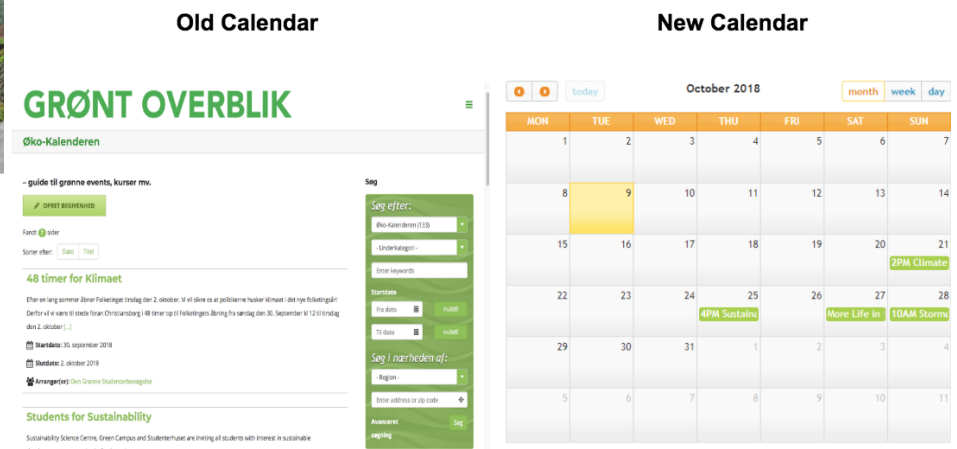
Old Calendar

New Calendar

GRØNT OVERBLIK

Øko-Kalenderen

– guide til grønne events, kurser mv.

OPRET BEGIVENHED

Fandt 2 sider

Sorter efter: Dato Titel

48 timer for Klimaet

Efter en lang sommer åbner Folketinget tirsdag den 2. oktober. Vi vil sikre os at politikerne husker klimaet i det nye folketingsår! Derfor vil vi være til stede foran Christiansborg i 48 timer op til Folketingets åbning fra søndag den 30. September kl 12 til tirsdag den 2. oktober [...]

Startdato: 30. september 2018

Slutdato: 2. oktober 2018

Arrangør(er): Den Grønne Studenterbevægelse

Students for Sustainability

Sustainability Science Centre, Green Campus and Studenterhuset are inviting all students with interest in sustainable

Søg

Søg efter:

Øko-Kalenderen (133)

- Underkategori -

Enter keywords

Startdato

Fra dato

nulstil

Til dato

nulstil

Søg i nærheden af:

- Region -

Enter address or zip code

Avanceret søgning

Søg

today

October 2018

month week day

| MON | TUE | WED | THU | FRI | SAT | SUN |
|---|---|---|---|---|---|---|
| 1 | 2 | 3 | 4 | 5 | 6 | 7 |
| 8 | 9 | 10 | 11 | 12 | 13 | 14 |
| 15 | 16 | 17 | 18 | 19 | 20 | 21 2PM Climate |
| 22 | 23 | 24 | 25 4PM Sustain | 26 | 27 More Life in | 28 10AM Stormu |
| 29 | 30 | 31 | 1 | 2 | 3 | 4 |
| 5 | 6 | 7 | 8 | 9 | 10 | 11 |